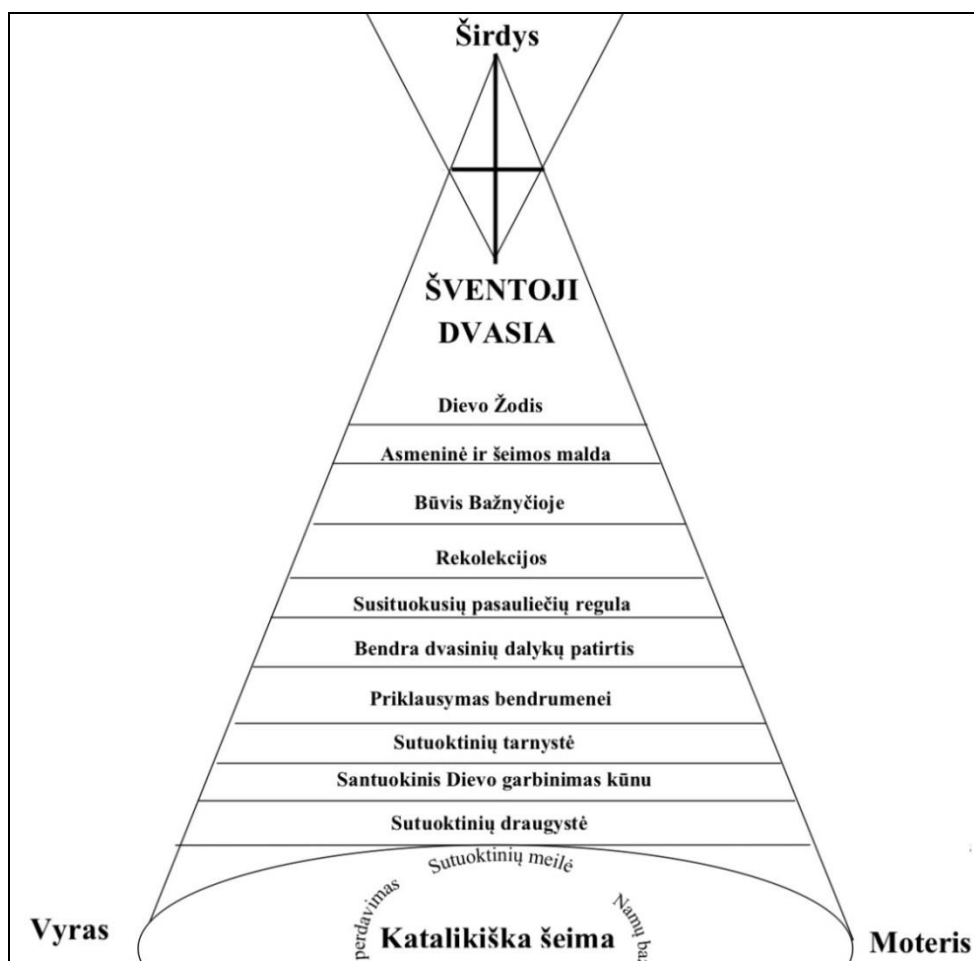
Širdys

ŠVENTOJI DVASIA

Dievo Žodis

Asmeninė ir šeimos malda

Būvis Bažnyčioje

Rekolekcijos

Susituokusių pasauliečių regula

Bendra dvasinių dalykų patirtis

Priklausymas bendrumenei

Sutuoktinių tarnystė

Santuokinis Dievo garbinimas kūnu

Sutuoktinių draugystė

Sutuoktinių meilė

perdavimas

Namų ba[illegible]

Vyras

Katalikiška šeima

Moteris